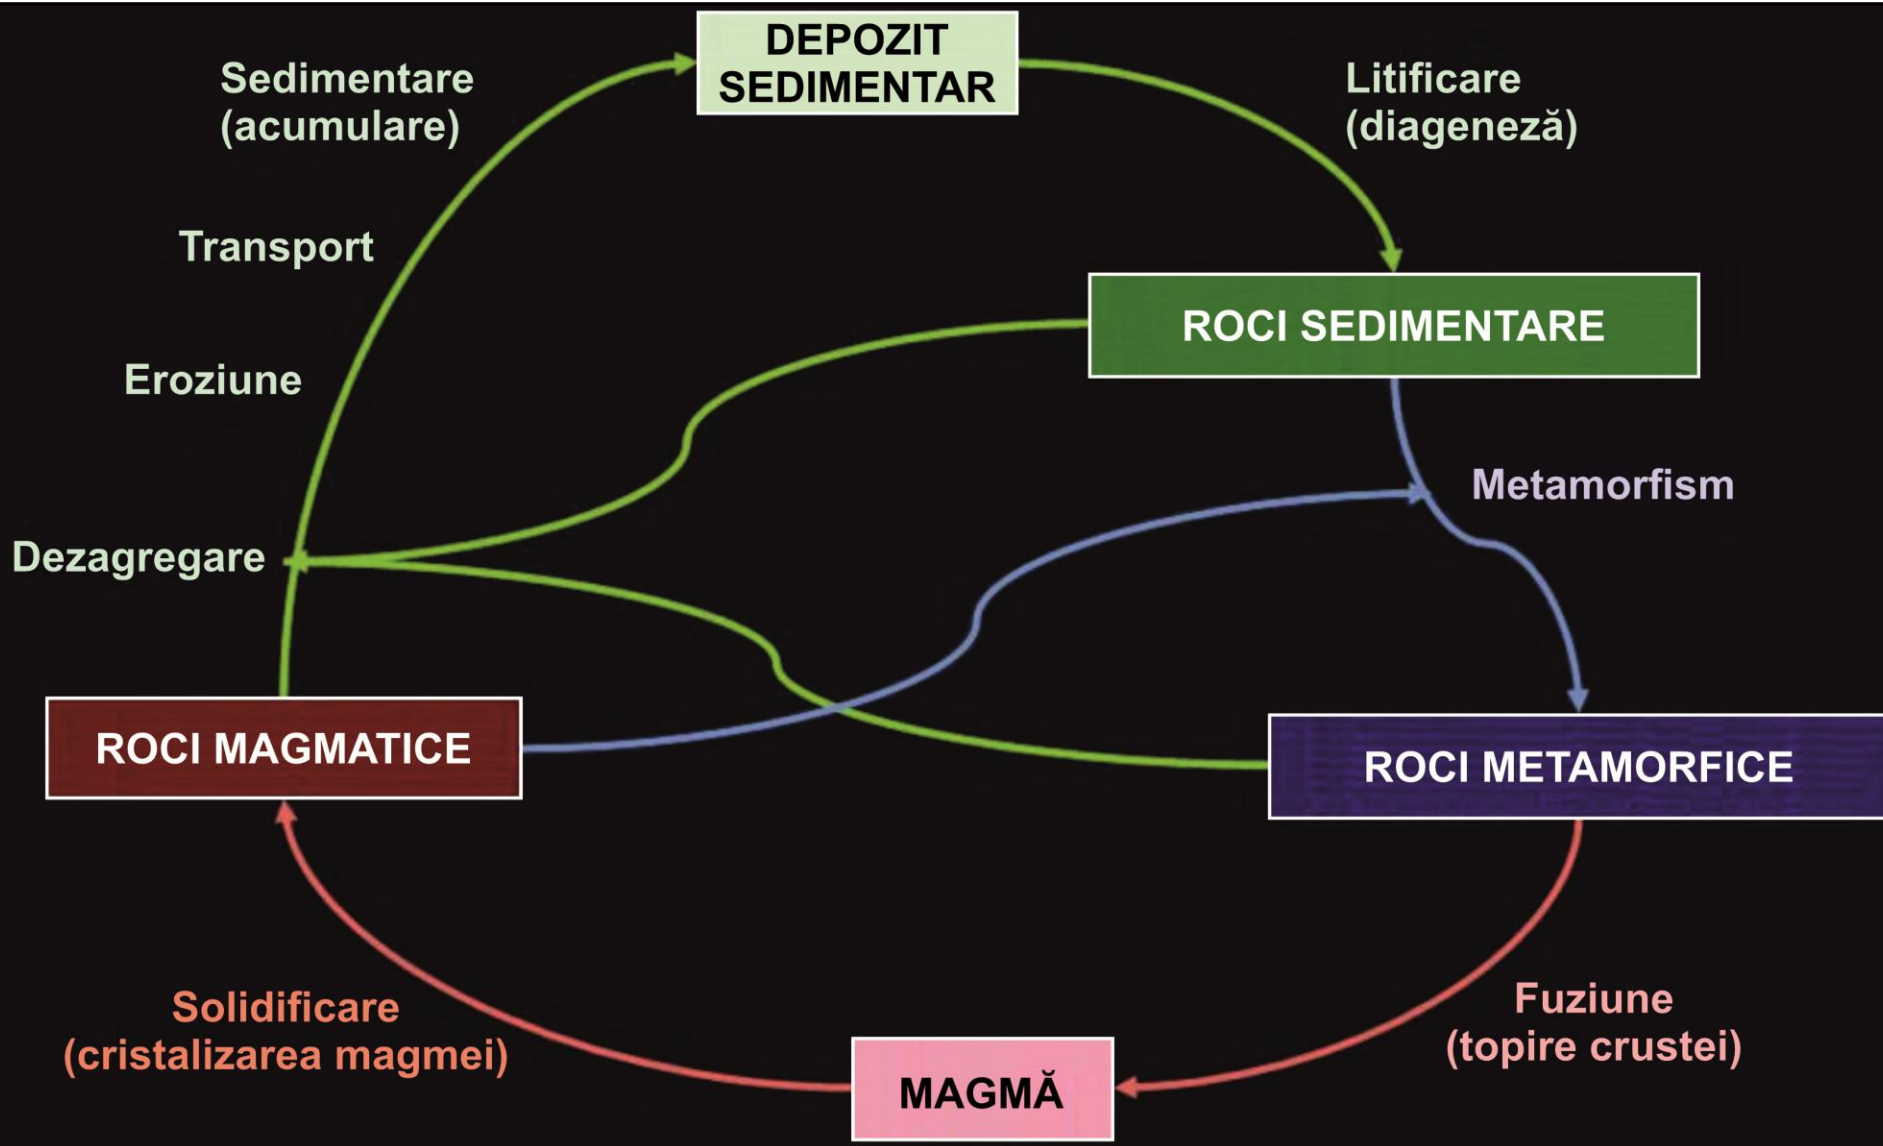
DEPOZIT SEDIMENTAR

Sedimentare (acumulare)

Litificare (diageneză)

Transport

ROCI SEDIMENTARE

Eroziune

Metamorfism

Dezagregare

ROCI MAGMATICE

ROCI METAMORFICE

Solidificare (cristalizarea magmei)

Fuziune (topire crustei)

MAGMĂ